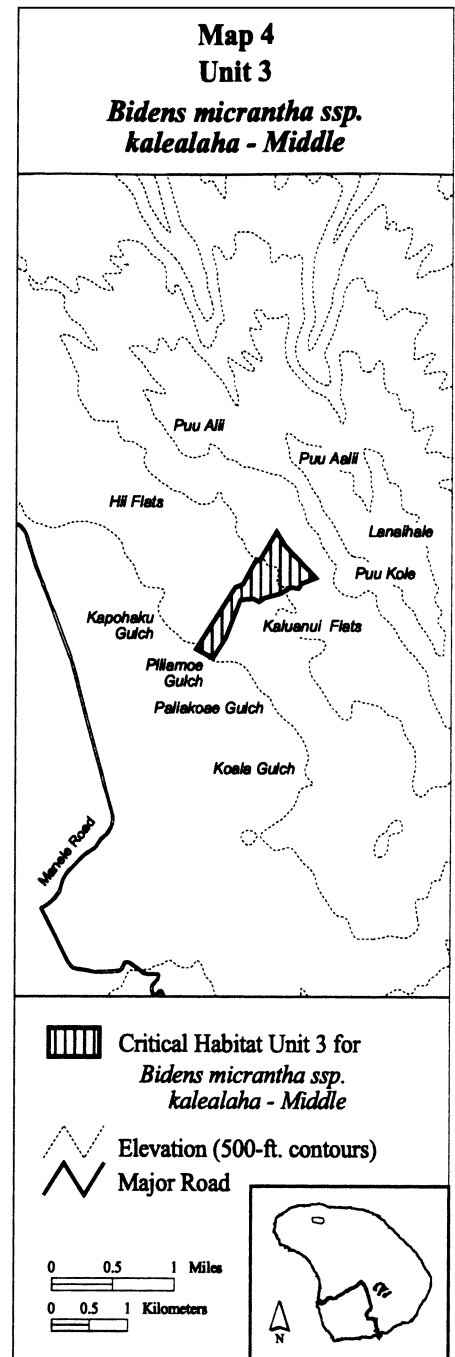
Map 4
Unit 3
*Bidens micrantha ssp. kalealaha - Middle*

Puu Alii

Puu Aalii

Hii Flats

Lanaihale

Puu Kole

Kapohaku Gulch

Kaluanui Flats

Piliamoe Gulch

Paliakoae Gulch

Koele Gulch

Manele Road

Critical Habitat Unit 3 for *Bidens micrantha ssp. kalealaha - Middle*

Elevation (500-ft. contours)

Major Road

0 0.5 1 Miles

0 0.5 1 Kilometers

N